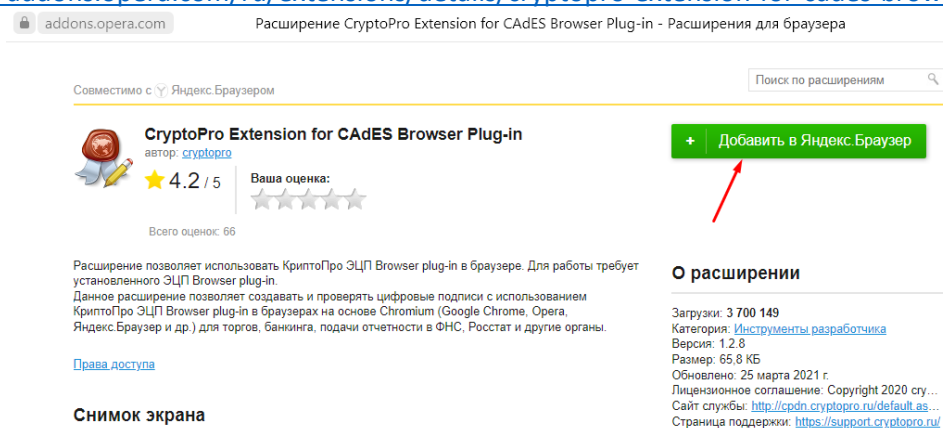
addons.opera.com Расширение CryptoPro Extension for CAdES Browser Plug-in - Расширения для браузера

Совместимо с Яндекс.Браузером

Поиск по расширениям

CryptoPro Extension for CAdES Browser Plug-in
автор: cryptopro

4.2 / 5

Ваша оценка:

Всего оценок: 66

+ Добавить в Яндекс.Браузер

Расширение позволяет использовать КриптоПро ЭЦП Browser plug-in в браузере. Для работы требует установленного ЭЦП Browser plug-in.
Данное расширение позволяет создавать и проверять цифровые подписи с использованием КриптоПро ЭЦП Browser plug-in в браузерах на основе Chromium (Google Chrome, Opera, Яндекс.Браузер и др.) для торгов, банкинга, подачи отчетности в ФНС, Росстат и другие органы.

Права доступа

Снимок экрана

О расширении

Загрузки: 3 700 149
Категория: Инструменты разработчика
Версия: 1.2.8
Размер: 65,8 КБ
Обновлено: 25 марта 2021 г.
Лицензионное соглашение: Copyright 2020 cry
Сайт службы: http://cpdn.cryptopro.ru/default.as
Страница поддержки: https://support.cryptopro.ru